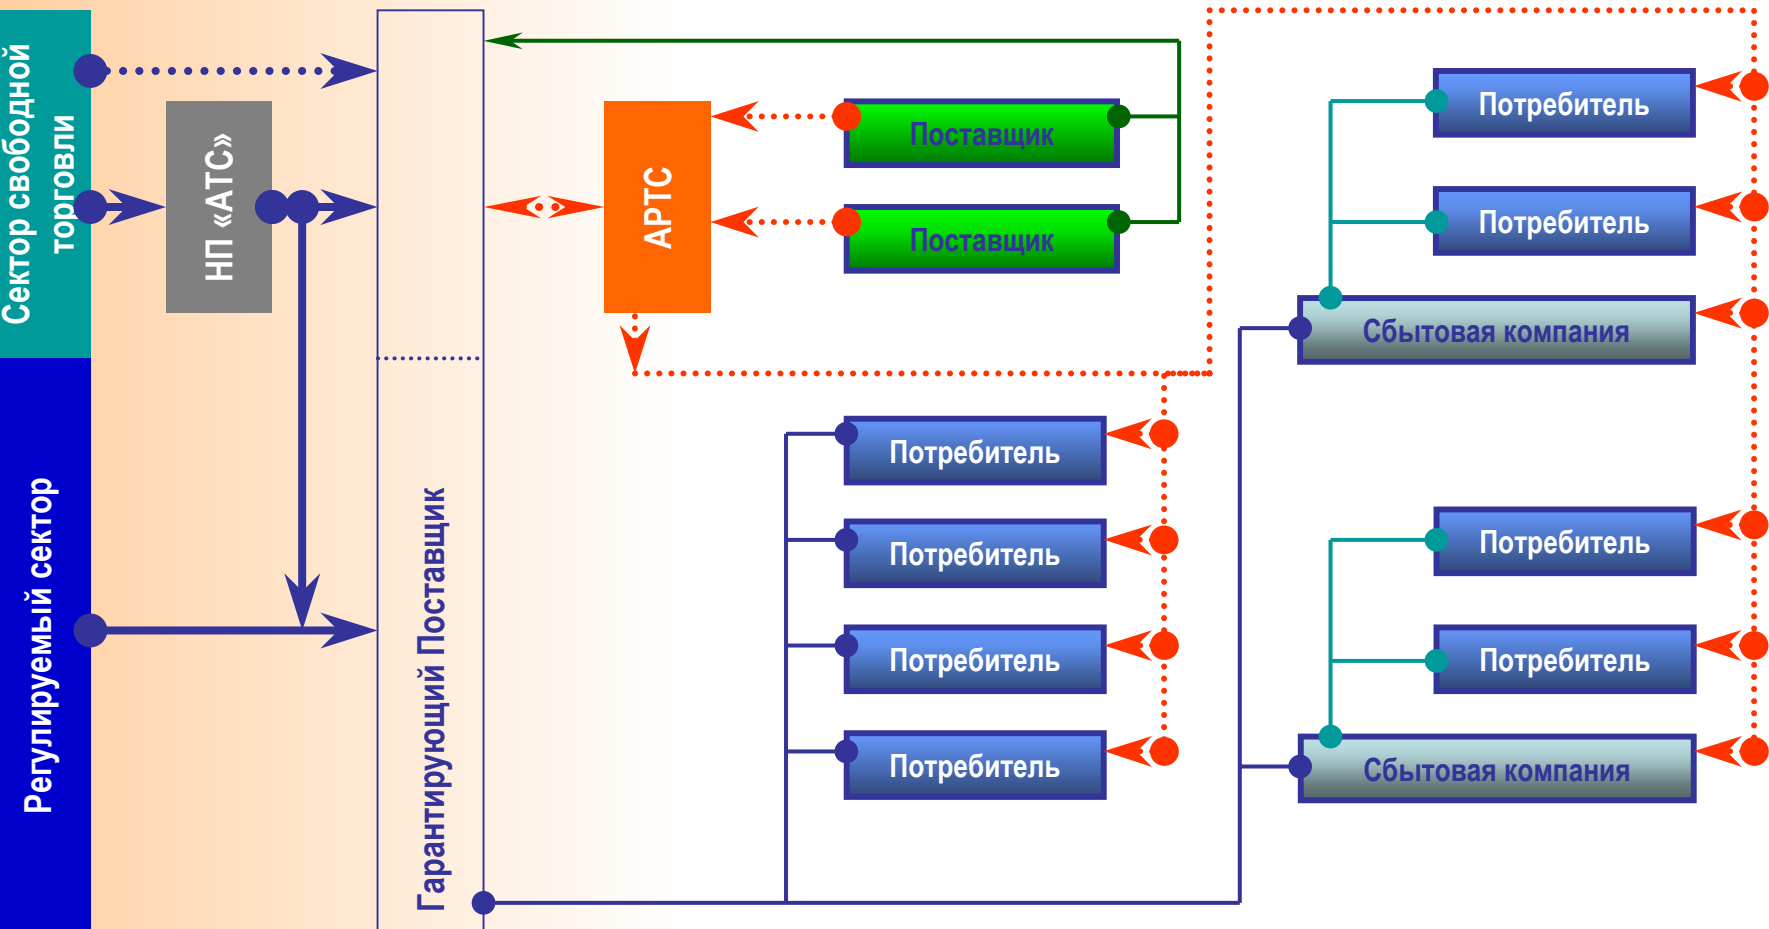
Сектор свободной торговли

Регулируемый сектор

НП «АТС»

Гарантирующий Поставщик

АРТС

Поставщик

Поставщик

Потребитель

Потребитель

Сбытовая компания

Потребитель

Потребитель

Потребитель

Потребитель

Потребитель

Потребитель

Сбытовая компания